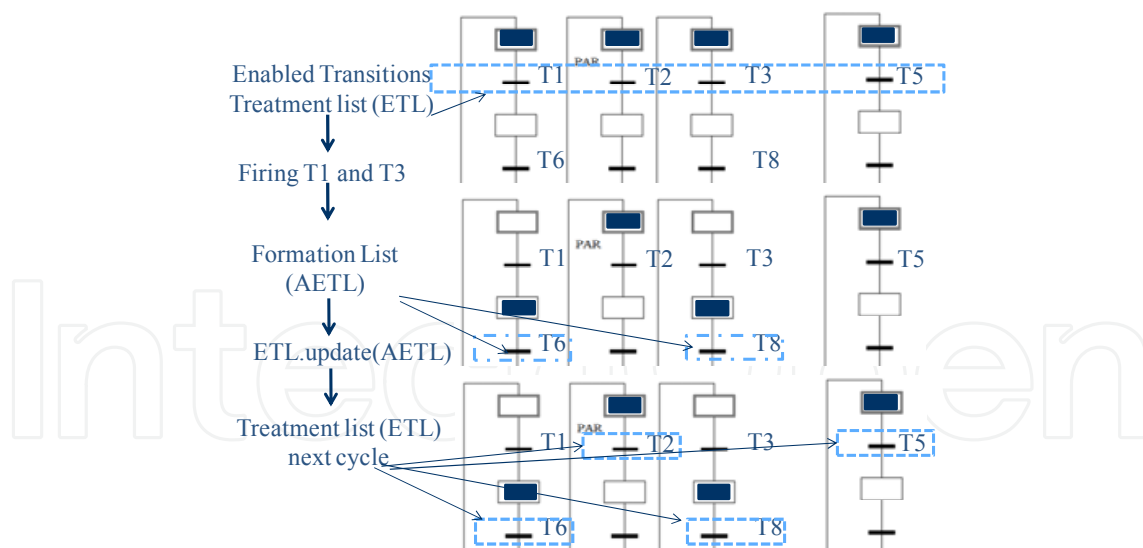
Enabled Transitions Treatment list (ETL)

PAR

T1 T2 T3 T5

T6 T8

Firing T1 and T3

PAR

T1 T2 T3 T5

Formation List (AETL)

T6 T8

ETL.update(AETL)

Treatment list (ETL) next cycle

PAR

T1 T2 T3 T5

T6 T8